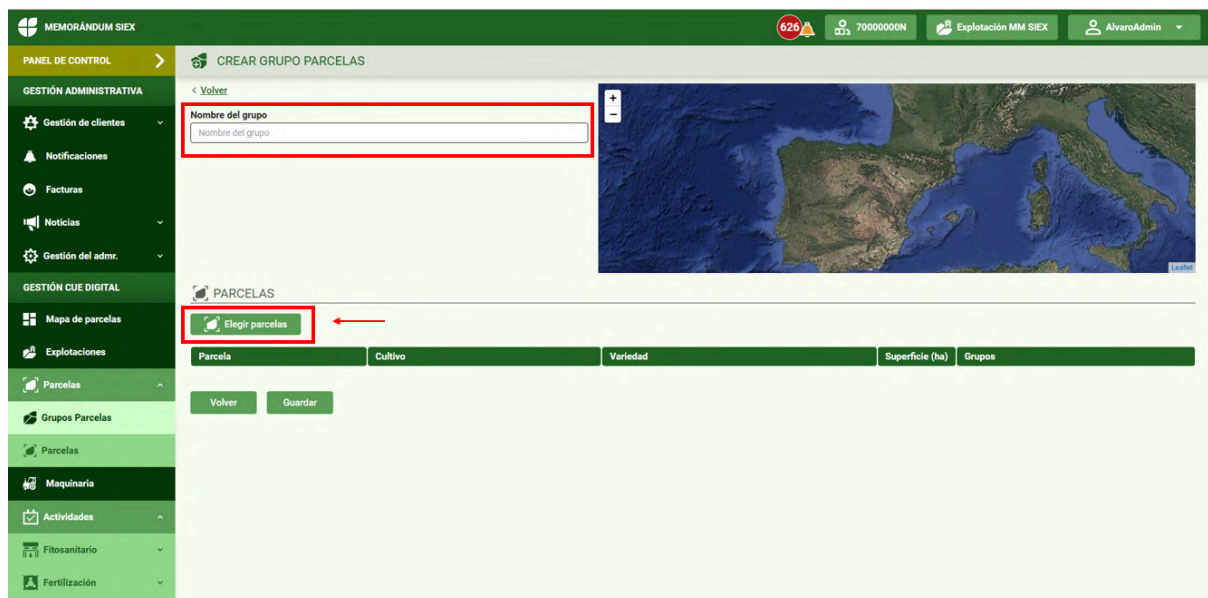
MEMORÁNDUM SIEX

626 70000000N Explotación MM SIEX AlvaroAdmin

PANEL DE CONTROL

GESTIÓN ADMINISTRATIVA

Gestión de clientes

Notificaciones

Facturas

Noticias

Gestión del admr.

GESTIÓN CUE DIGITAL

Mapa de parcelas

Explotaciones

Parcelas

Grupos Parcelas

Parcelas

Maquinaria

Actividades

Fitosanitario

Fertilización

CREAR GRUPO PARCELAS

< Volver

Nombre del grupo

Nombre del grupo

+
−

Leaflet

PARCELAS

Elegir parcelas

| Parcela | Cultivo | Variedad | Superficie (ha) | Grupos |
|---|---|---|---|---|

Volver Guardar